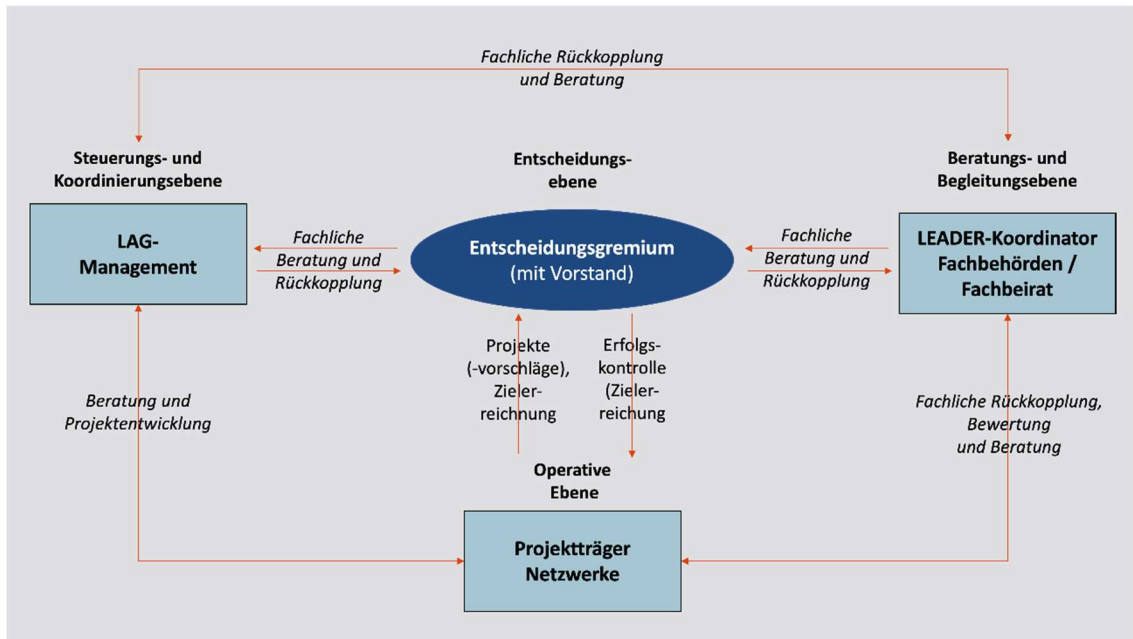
Fachliche Rückkopplung und Beratung

Steuerungs- und Koordinierungsebene

Entscheidungs-ebene

Beratungs- und Begleitungsebene

LAG-Management

Fachliche Beratung und Rückkopplung

Entscheidungsgremium (mit Vorstand)

Fachliche Beratung und Rückkopplung

LEADER-Koordinator Fachbehörden / Fachbeirat

Projekte (-vorschläge), Zielerreichnung

Erfolgskontrolle (Zielerreichung

Beratung und Projektentwicklung

Fachliche Rückkopplung, Bewertung und Beratung

Operative Ebene

Projektträger Netzwerke